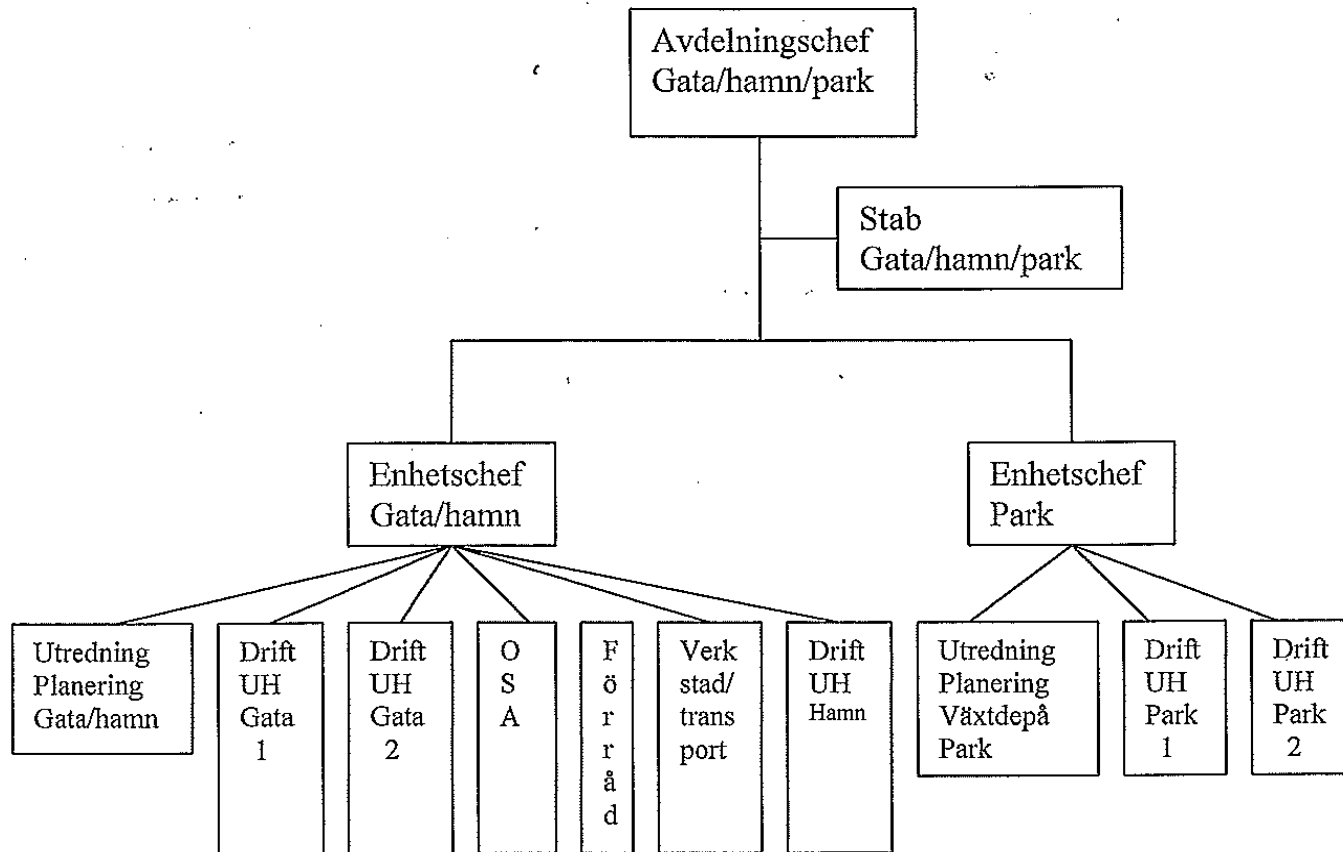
Avdelningschef
Gata/hamn/park

Stab
Gata/hamn/park

Enhetschef
Gata/hamn

Enhetschef
Park

Utredning
Planering
Gata/hamn

Drift
UH
Gata
1

Drift
UH
Gata
2

O
S
A

F
ö
r
r
å
d

Verk
stad/
trans
port

Drift
UH
Hamn

Utredning
Planering
Växtdepå
Park

Drift
UH
Park
1

Drift
UH
Park
2